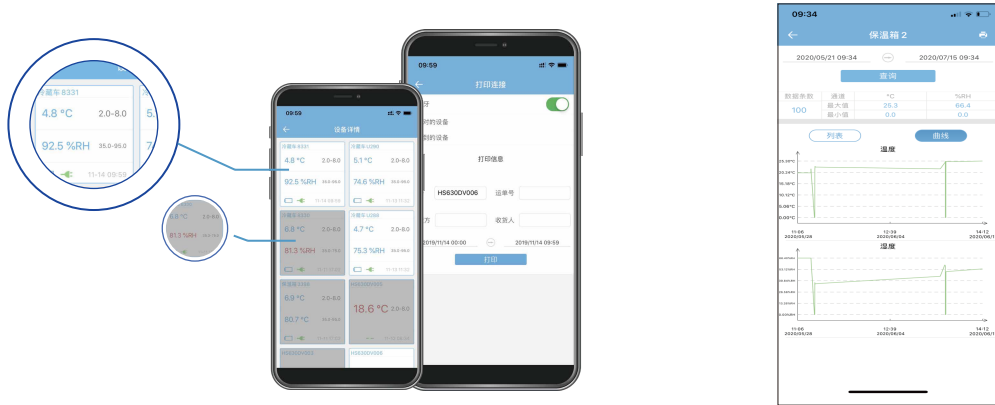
冷藏车8331
4.8 °C 2.0-8.0
92.5 %RH 35.0-95.0
11-14 09:59

6.8 °C 2.0-8.0
81.3 %RH

09:59
设备详情
冷藏车8331
4.8 °C 2.0-8.0
92.5 %RH 35.0-95.0
11-14 09:59
冷藏车U280
5.1 °C 2.0-8.0
74.6 %RH 35.0-95.0
冷藏车8332
6.8 °C 2.0-8.0
81.3 %RH
冷藏车U288
4.7 °C 2.0-8.0
75.3 %RH
6.9 °C 2.0-8.0
80.7 °C
18.6 °C 2.0-8.0
HS630DV006

09:59
打印连接
打印信息
HS630DV006
运单号
收货人
2019/11/14 00:00
2019/11/14 09:59
打印

09:34
保温箱2
2020/05/21 09:34
2020/07/15 09:34
查询
数据条数
100
通道
最大值
最小值
°C
25.3
0.0
%RH
66.4
0.0
列表
曲线
温度
湿度
11:06
2020/05/28
12:39
2020/06/04
14:12
2020/06/1
11:06
2020/05/28
12:39
2020/06/04
14:12
2020/06/1